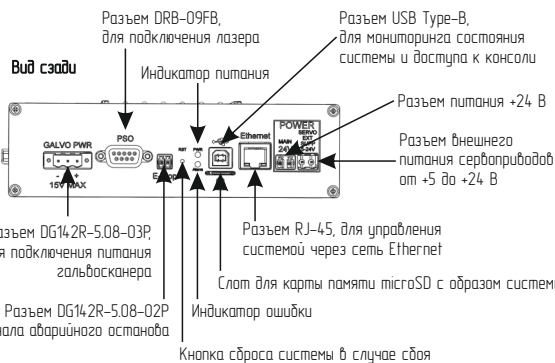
Вид сзади

Разъем DRB-09FB, для подключения лазера

Индикатор питания

Разъем USB Type-B, для мониторинга состояния системы и доступа к консоли

Разъем питания +24 В

Разъем внешнего питания сервоприводов от +5 до +24 В

GALVO PWR
- +
15V MAX
PSO
E-stop
RST
PWR
ERR
Ethernet
POWER
MAIN 24V
SERVO EXT 5-24V

Разъем DG142R-5.08-03P, для подключения питания гальвосканера

Разъем RJ-45, для управления системой через сеть Ethernet

Слот для карты памяти microSD с образом системы

Разъем DG142R-5.08-02P сигнала аварийного останова

Индикатор ошибки

Кнопка сброса системы в случае сбоя